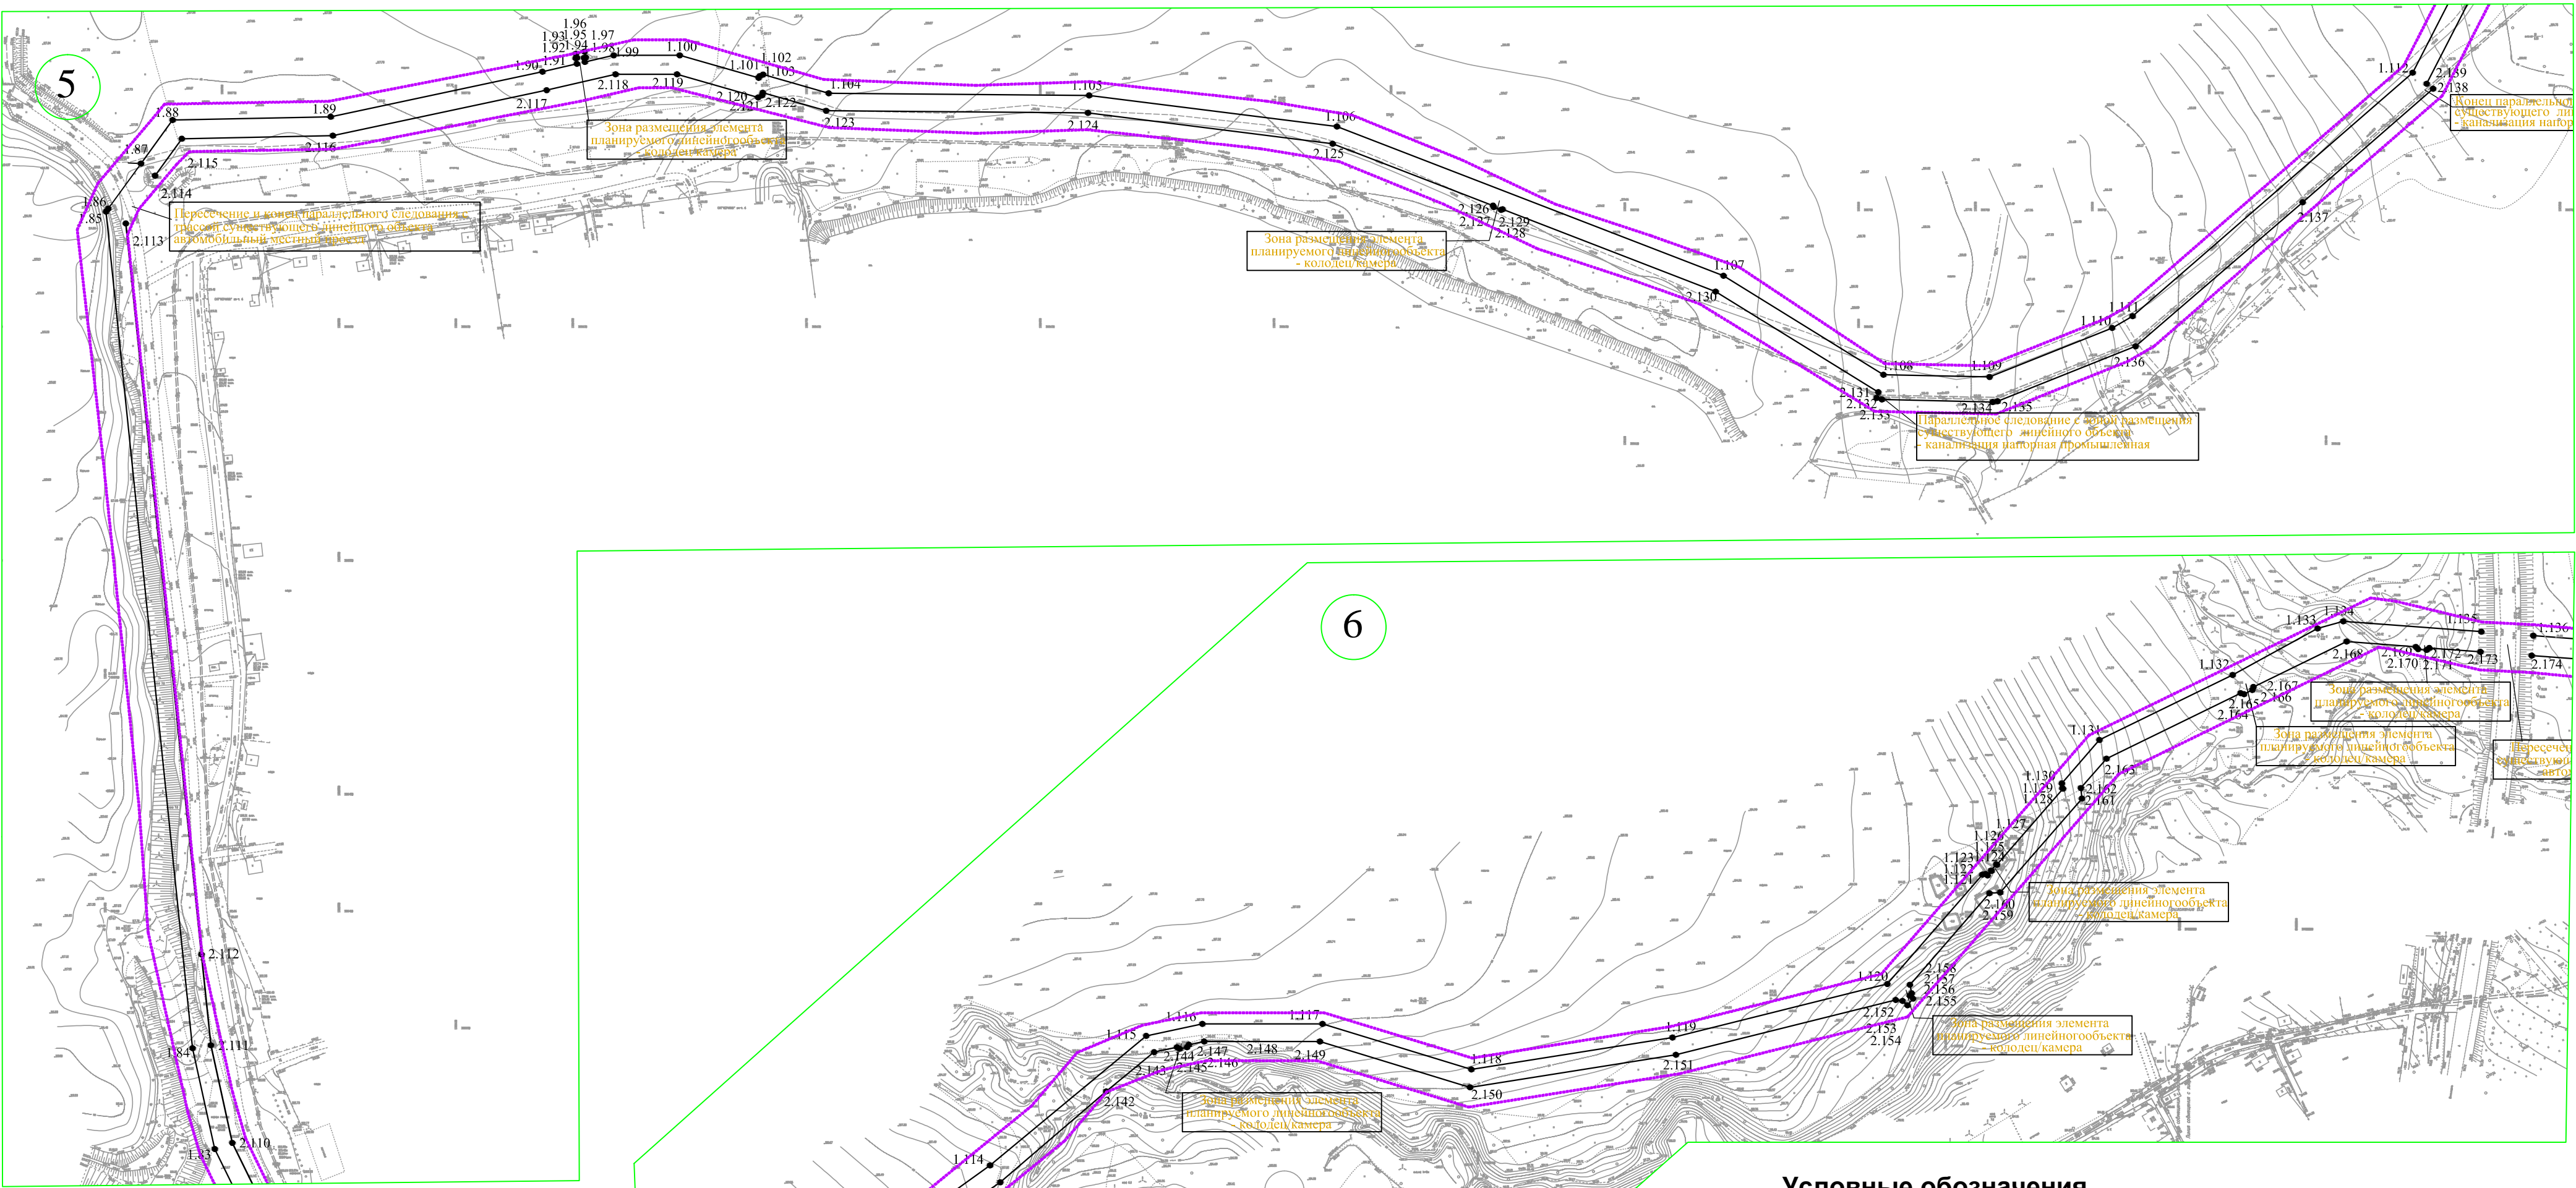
5

1.96
1.93 1.95 1.97
1.92 1.94 1.98
1.90 1.91 1.99 1.100
1.88 1.89
1.87
1.86
1.85
1.101 1.102
1.103
1.104
1.105
1.106
1.107
1.108 1.109
1.110 1.111
1.112
2.139
2.138
2.117 2.118 2.119
2.120 2.121 2.122
2.123 2.124 2.125
2.116
2.115
2.114
2.113
2.126
2.127 2.129
2.128
2.130
2.131
2.132
2.133
2.134 2.135
2.136
2.137

Зона размещения элемента планируемого линейногообъекта - колодец/камера

Пересечение и конец параллельного следования с трассой существующего линейного объекта автомобильный местный проезд

Зона размещения элемента планируемого линейногообъекта - колодец/камера

Параллельное следование с зоной размещения существующего линейного объекта - канализация напорная промышленная

Конец параллельного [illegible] существующего ли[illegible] - канализация напор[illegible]

2.112
1.84 2.111
1.83 2.110

6

1.133 1.134 1.135 1.136
1.132
2.168 2.169 2.172 2.173 2.174
2.170 2.171
2.167
2.165 2.166
2.164
1.131
2.163
1.130
1.129 2.162
1.128 2.161
1.127
1.126
1.125
1.123
1.122
1.121
2.160
2.159
2.158
2.157
2.156
2.155
1.120
2.152
2.153
2.154
1.115 1.116 1.117
2.144 2.147 2.148 2.149
2.143 2.145 2.146
2.142
1.118
1.119
2.151
2.150
1.114

Зона размещения элемента планируемого линейногообъекта - колодец/камера

Зона размещения элемента планируемого линейногообъекта - колодец/камера

Пересечен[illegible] существующ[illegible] авто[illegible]

Зона размещения элемента планируемого линейногообъекта - колодец/камера

Зона размещения элемента планируемого линейногообъекта - колодец/камера

Зона размещения элемента планируемого линейногообъекта - колодец/камера

Условные обозначения